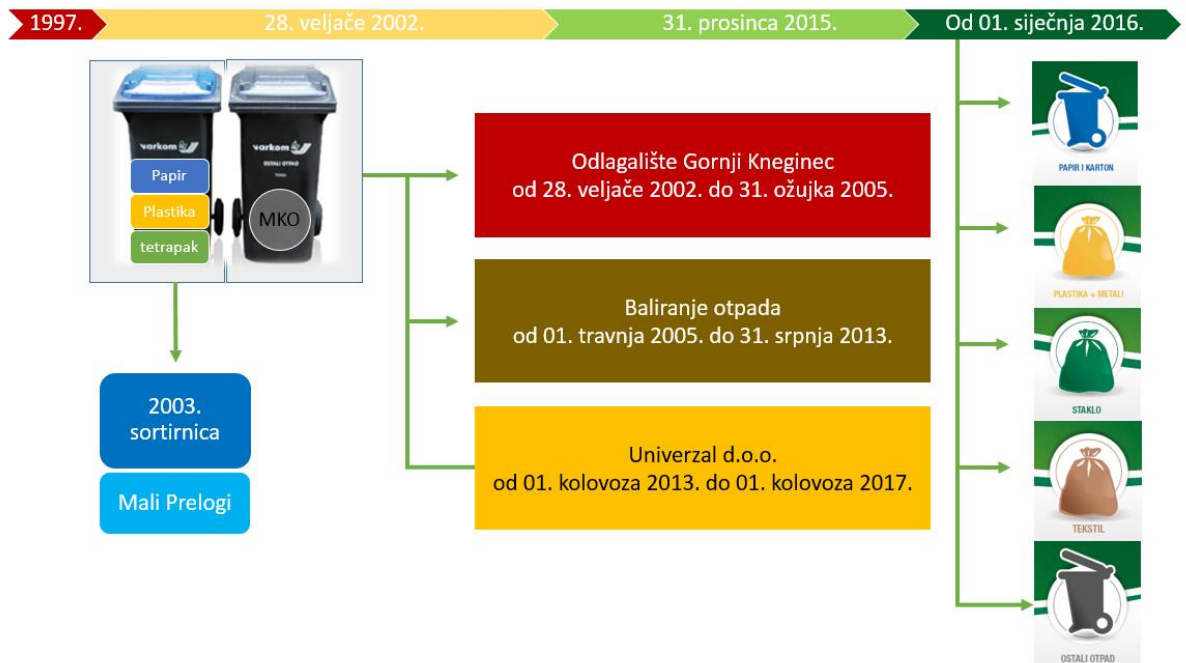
1997. 28. veljače 2002. 31. prosinca 2015. Od 01. siječnja 2016.

varkom
Papir
Plastika
tetrapak

varkom
OSTALI OTPAD
MKO

2003.
sortirnica

Mali Prelogi

Odlagalište Gornji Kneginec
od 28. veljače 2002. do 31. ožujka 2005.

Baliranje otpada
od 01. travnja 2005. do 31. srpnja 2013.

Univerzal d.o.o.
od 01. kolovoza 2013. do 01. kolovoza 2017.

PAPIR I KARTON

PLASTIKA + METALI

STAKLO

TEKSTIL

OSTALI OTPAD